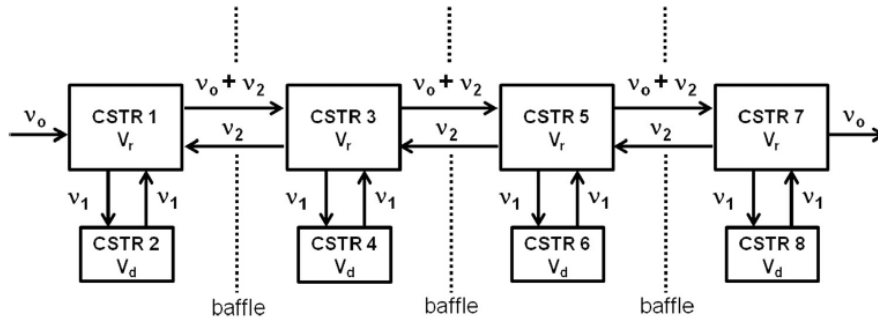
$\nu_o$

CSTR 1
$V_r$

$\nu_o + \nu_2$

$\nu_2$

CSTR 3
$V_r$

$\nu_o + \nu_2$

$\nu_2$

CSTR 5
$V_r$

$\nu_o + \nu_2$

$\nu_2$

CSTR 7
$V_r$

$\nu_o$

$\nu_1$ $\nu_1$

CSTR 2
$V_d$

baffle

$\nu_1$ $\nu_1$

CSTR 4
$V_d$

baffle

$\nu_1$ $\nu_1$

CSTR 6
$V_d$

baffle

$\nu_1$ $\nu_1$

CSTR 8
$V_d$